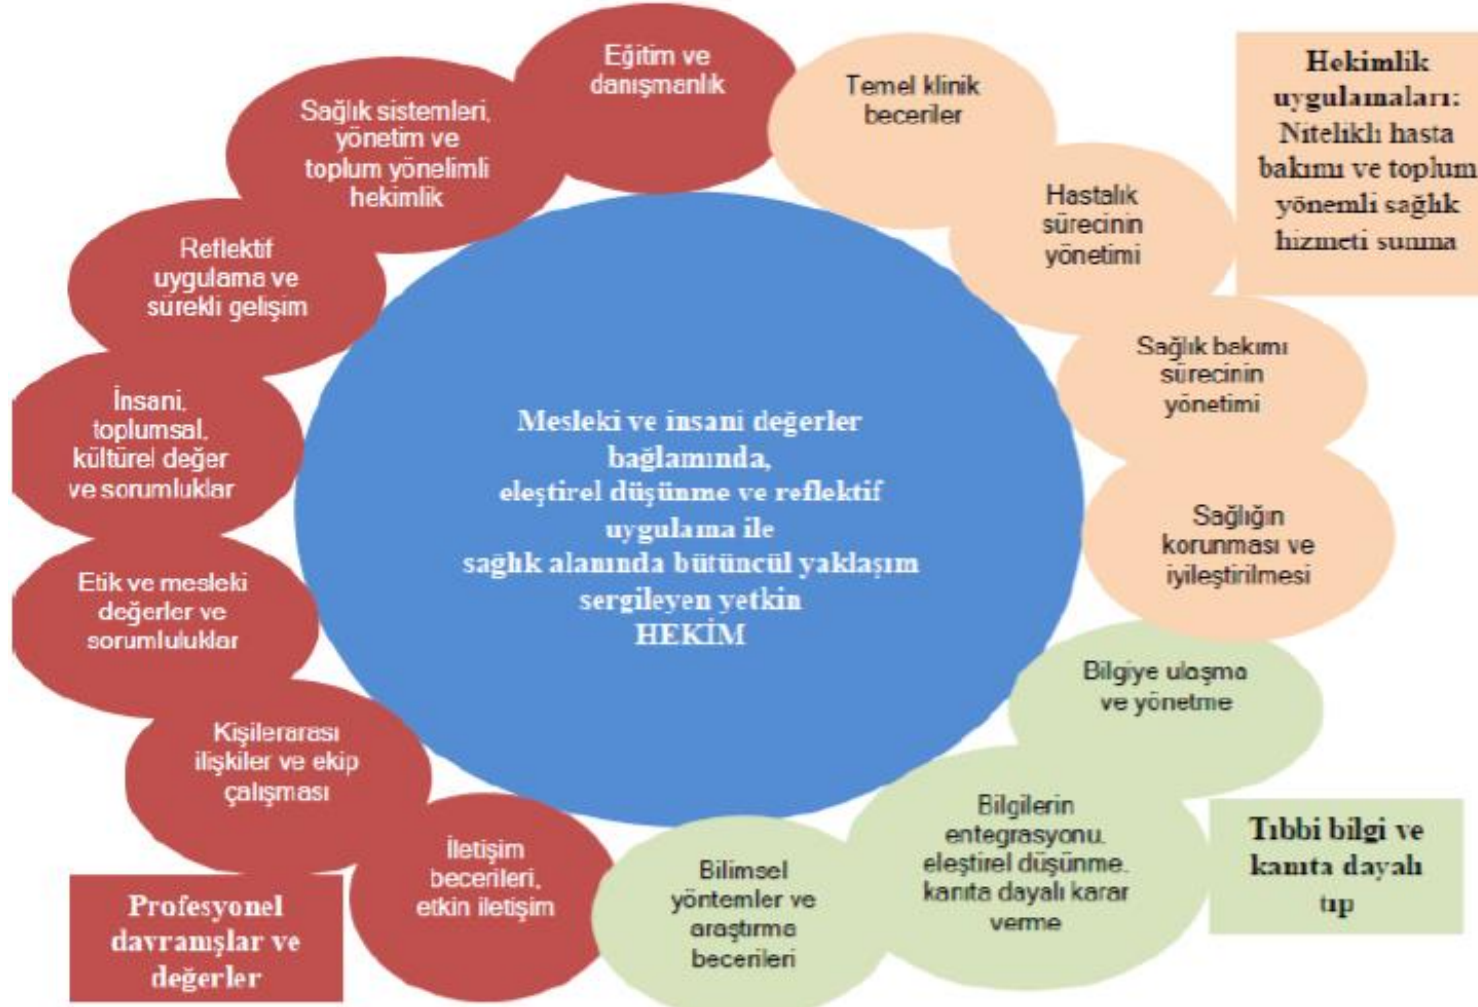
Eğitim ve danışmanlık

Sağlık sistemleri, yönetim ve toplum yönelimli hekimlik

Reflektif uygulama ve sürekli gelişim

İnsani, toplumsal, kültürel değer ve sorumluklar

Etik ve mesleki değerler ve sorumluluklar

Kişilerarası ilişkiler ve ekip çalışması

İletişim becerileri, etkin iletişim

Profesyonel davranışlar ve değerler

Temel klinik beceriler

Hekimlik uygulamaları: Nitelikli hasta bakımı ve toplum yönemli sağlık hizmeti sunma

Hastalık sürecinin yönetimi

Sağlık bakımı sürecinin yönetimi

Sağlığın korunması ve iyileştirilmesi

Mesleki ve insani değerler bağlamında, eleştirel düşünme ve reflektif uygulama ile sağlık alanında bütüncül yaklaşım sergileyen yetkin HEKİM

Bilgiye ulaşma ve yönetme

Bilgilerin entegrasyonu, eleştirel düşünme, kanıta dayalı karar verme

Tıbbi bilgi ve kanıta dayalı tıp

Bilimsel yöntemler ve araştırma becerileri